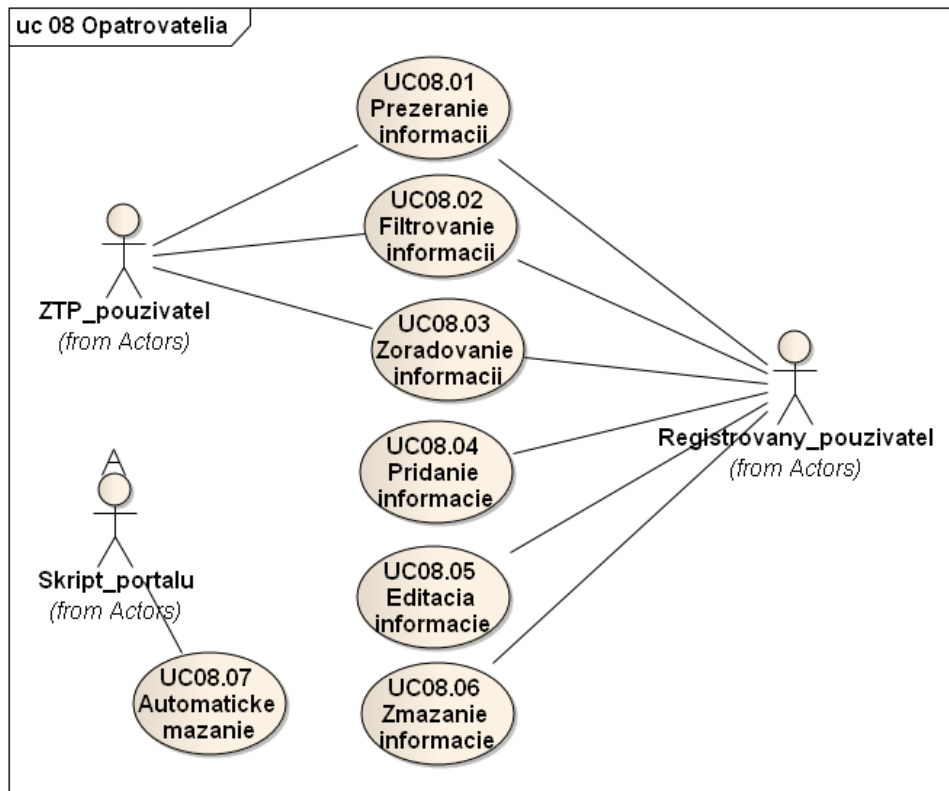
uc 08 Opatrovatelia

UC08.01 Prezeranie informacii

UC08.02 Filtrovanie informacii

ZTP_pouzivatel
(from Actors)

UC08.03 Zoradovanie informacii

UC08.04 Pridanie informacie

Registrovany_pouzivatel
(from Actors)

Skript_portalu
(from Actors)

UC08.05 Editacia informacie

UC08.07 Automaticke mazanie

UC08.06 Zmazanie informacie